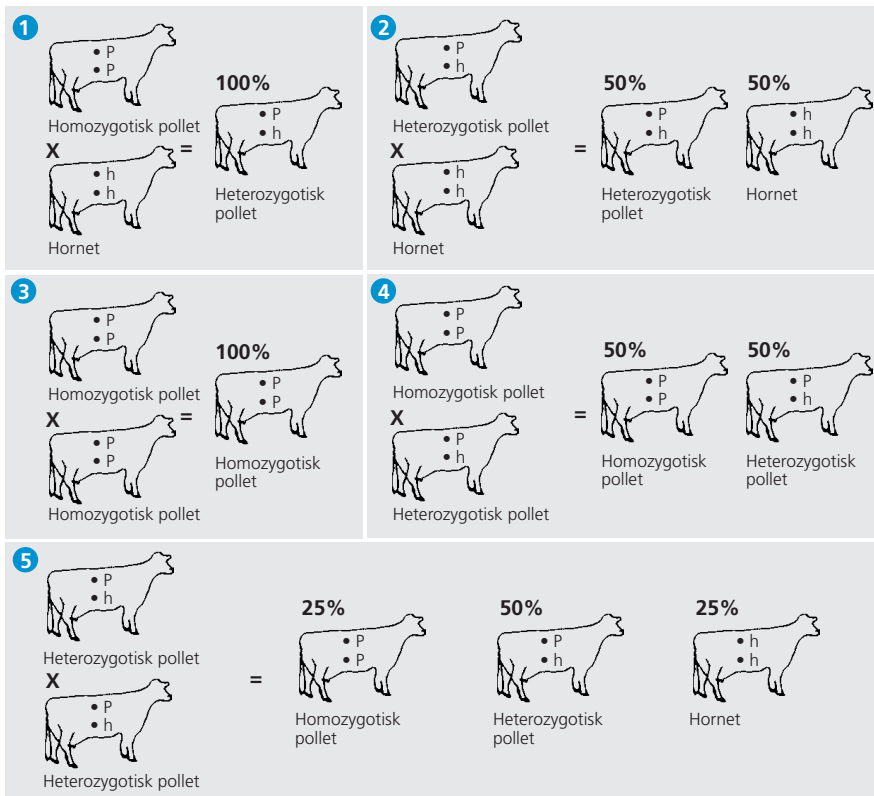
1

• P
• P
Homozygotisk pollet

X

• h
• h
Hornet

=

100%
• P
• h
Heterozygotisk pollet

2

• P
• h
Heterozygotisk pollet

X

• h
• h
Hornet

=

50%
• P
• h
Heterozygotisk pollet

50%
• h
• h
Hornet

3

• P
• P
Homozygotisk pollet

X

• P
• P
Homozygotisk pollet

=

100%
• P
• P
Homozygotisk pollet

4

• P
• P
Homozygotisk pollet

X

• P
• h
Heterozygotisk pollet

=

50%
• P
• P
Homozygotisk pollet

50%
• P
• h
Heterozygotisk pollet

5

• P
• h
Heterozygotisk pollet

X

• P
• h
Heterozygotisk pollet

=

25%
• P
• P
Homozygotisk pollet

50%
• P
• h
Heterozygotisk pollet

25%
• h
• h
Hornet